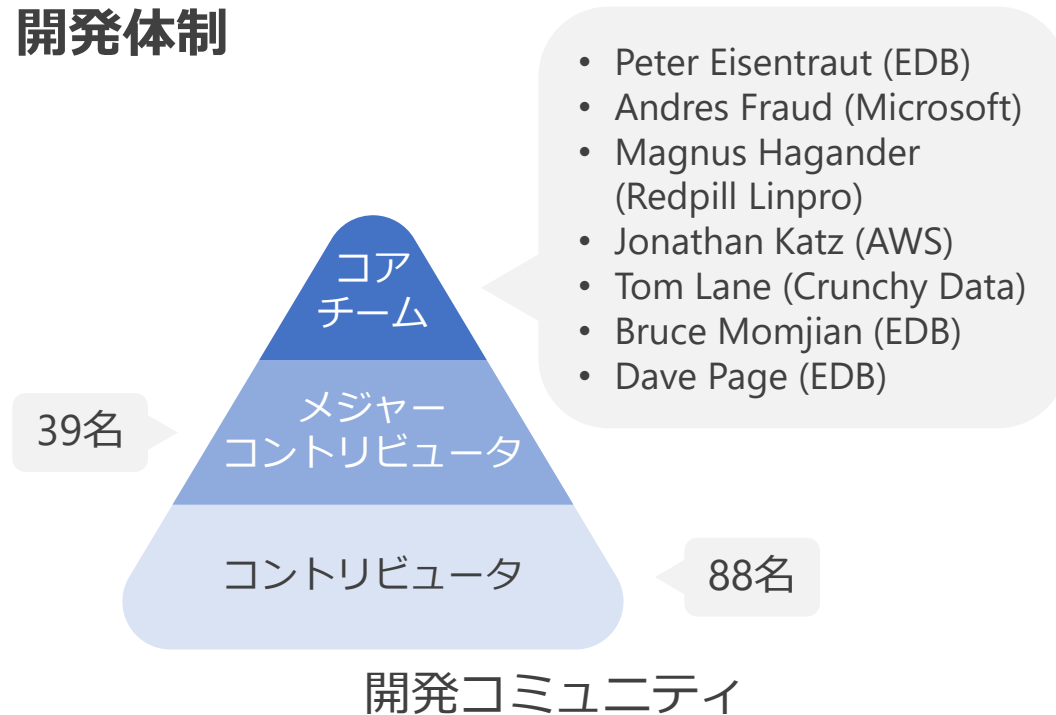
開発体制

- Peter Eisentraut (EDB)
- Andres Fraud (Microsoft)
- Magnus Hagander (Redpill Linpro)
- Jonathan Katz (AWS)
- Tom Lane (Crunchy Data)
- Bruce Momjian (EDB)
- Dave Page (EDB)

コア
チーム

39名

メジャー
コントリビュータ

コントリビュータ

88名

開発コミュニティ